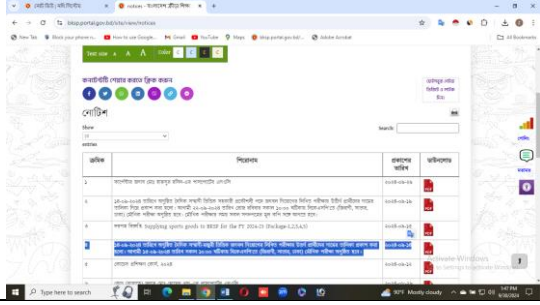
notices - বাংলাদেশ ক্রীড়া শিক্ষা

bksp.portal.gov.bd/site/view/notices

New Tab | Block your phone n... | How to use Google... | Gmail | YouTube | Maps | bksp.portal.gov.bd/... | Adobe Acrobat | All Bookmarks

Text size A A Color

কনটেন্টটি শেয়ার করতে ক্লিক করুন

নোটিশ

Show
10
entries

Search:

| ক্রমিক | শিরোনাম | প্রকাশের তারিখ | ডাউনলোড |
|---|---|---|---|
| 1 | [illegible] | ২০২৪-০৯-২৯ | |
| 2 | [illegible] | ২০২৪-০৯-২৯ | |
| 3 | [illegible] Supplying sports goods to BKSP for the FY 2024-25 (Package-1,2,3,4,5) | ২০২৪-০৯-২৬ | |
| 4 | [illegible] | ২০২৪-০৯-২৬ | |
| 5 | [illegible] ২০২৪ | ২০২৪-০৯-২৬ | |

Activate Windows
Go to Settings to activate Windows.

Type here to search

30°C Mostly cloudy

1:47 PM
9/30/2024